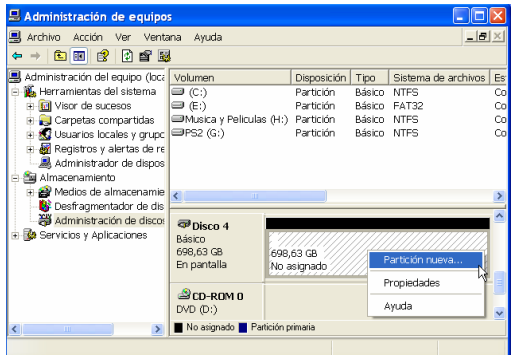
Administración de equipos

Archivo Acción Ver Ventana Ayuda

Administración del equipo (loca
Herramientas del sistema
Visor de sucesos
Carpetas compartidas
Usuarios locales y grupo
Registros y alertas de re
Administrador de dispos
Almacenamiento
Medios de almacenamie
Desfragmentador de dis
Administración de disco
Servicios y Aplicaciones

| Volumen | Disposición | Tipo | Sistema de archivos | Es |
|---|---|---|---|---|
| (C:) | Partición | Básico | NTFS | Co |
| (E:) | Partición | Básico | FAT32 | Co |
| Musica y Peliculas (H:) | Partición | Básico | NTFS | Co |
| PS2 (G:) | Partición | Básico | NTFS | Co |

Disco 4
Básico
698,63 GB
En pantalla

698,63 GB
No asignado

Partición nueva...
Propiedades
Ayuda

CD-ROM 0
DVD (D:)

No asignado Partición primaria